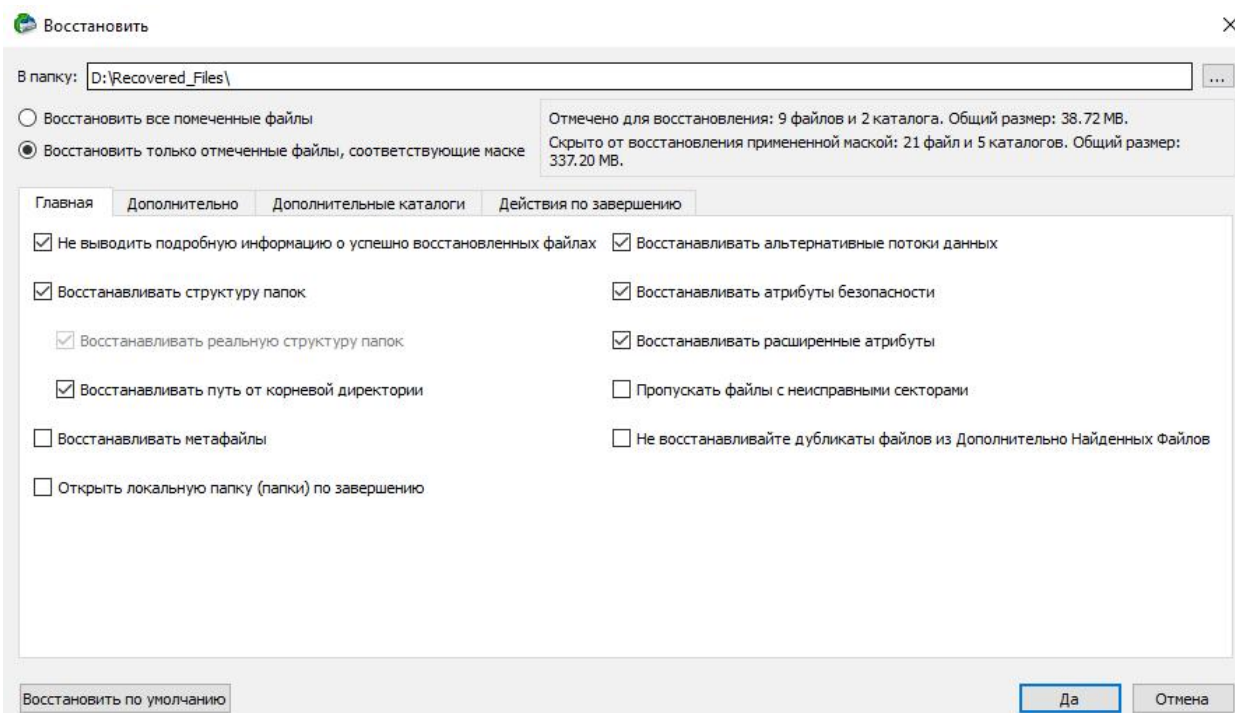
Восстановить

×

В папку: D:\Recovered_Files\

...

Восстановить все помеченные файлы

Восстановить только отмеченные файлы, соответствующие маске

Отмечено для восстановления: 9 файлов и 2 каталога. Общий размер: 38.72 MB.

Скрыто от восстановления примененной маской: 21 файл и 5 каталогов. Общий размер: 337.20 MB.

Главная | Дополнительно | Дополнительные каталоги | Действия по завершению

Не выводить подробную информацию о успешно восстановленных файлах

Восстанавливать структуру папок

Восстанавливать реальную структуру папок

Восстанавливать путь от корневой директории

Восстанавливать метафайлы

Открыть локальную папку (папки) по завершению

Восстанавливать альтернативные потоки данных

Восстанавливать атрибуты безопасности

Восстанавливать расширенные атрибуты

Пропускать файлы с неисправными секторами

Не восстанавливайте дубликаты файлов из Дополнительно Найденных Файлов

Восстановить по умолчанию

Да

Отмена